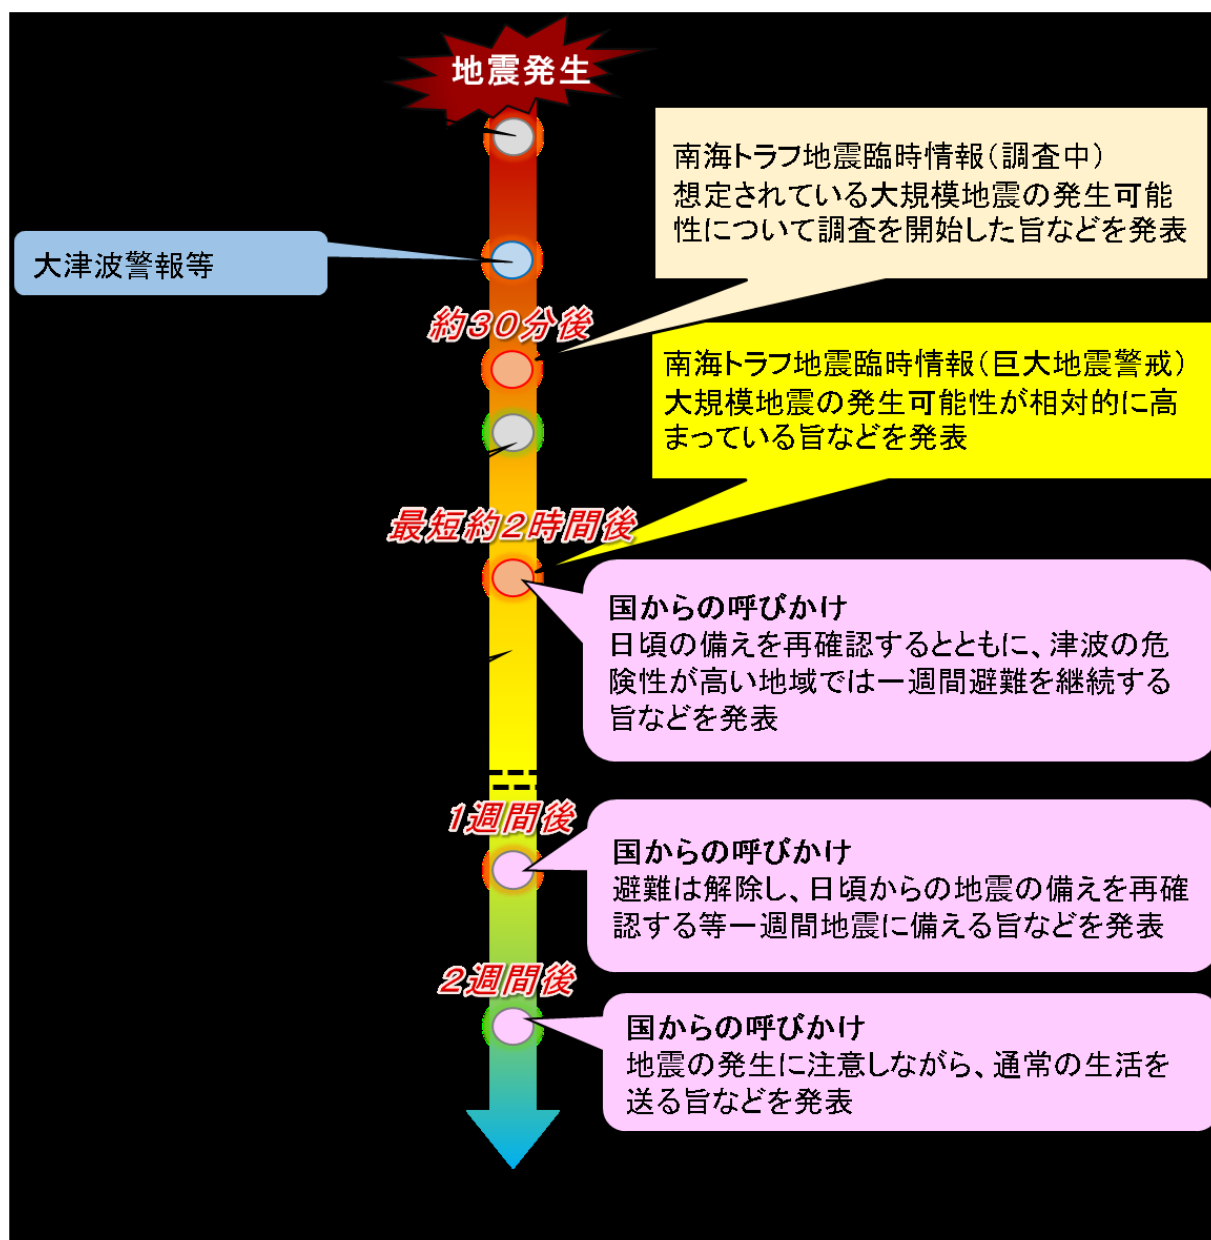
地震発生

南海トラフ地震臨時情報（調査中）
想定されている大規模地震の発生可能性について調査を開始した旨などを発表

大津波警報等

約30分後

南海トラフ地震臨時情報（巨大地震警戒）
大規模地震の発生可能性が相対的に高まっている旨などを発表

最短約2時間後

国からの呼びかけ
日頃の備えを再確認するとともに、津波の危険性が高い地域では一週間避難を継続する旨などを発表

1週間後

国からの呼びかけ
避難は解除し、日頃からの地震の備えを再確認する等一週間地震に備える旨などを発表

2週間後

国からの呼びかけ
地震の発生に注意しながら、通常の生活を送る旨などを発表